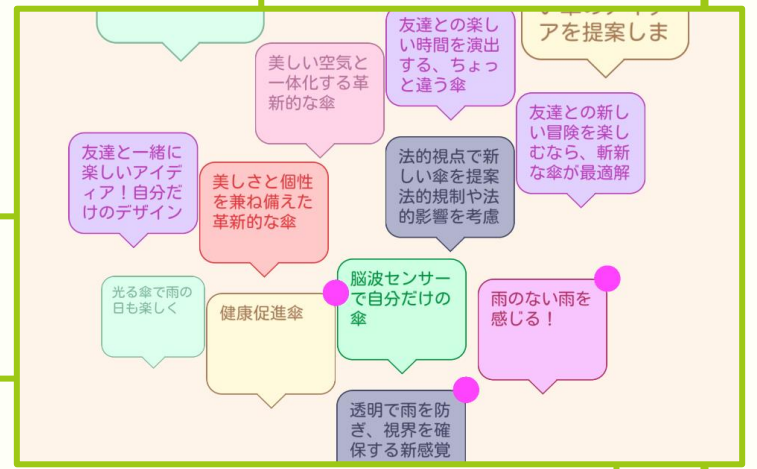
アを提案しま

友達との楽しい時間を演出する、ちょっと違う傘

美しい空気と一体化する革新的な傘

友達との新しい冒険を楽しむなら、斬新な傘が最適解

友達と一緒に楽しいアイディア！自分だけのデザイン

美しさと個性を兼ね備えた革新的な傘

法的視点で新しい傘を提案法的規制や法的影響を考慮

光る傘で雨の日も楽しく

健康促進傘

脳波センサーで自分だけの傘

雨のない雨を感じる！

透明で雨を防ぎ、視界を確保する新感覚